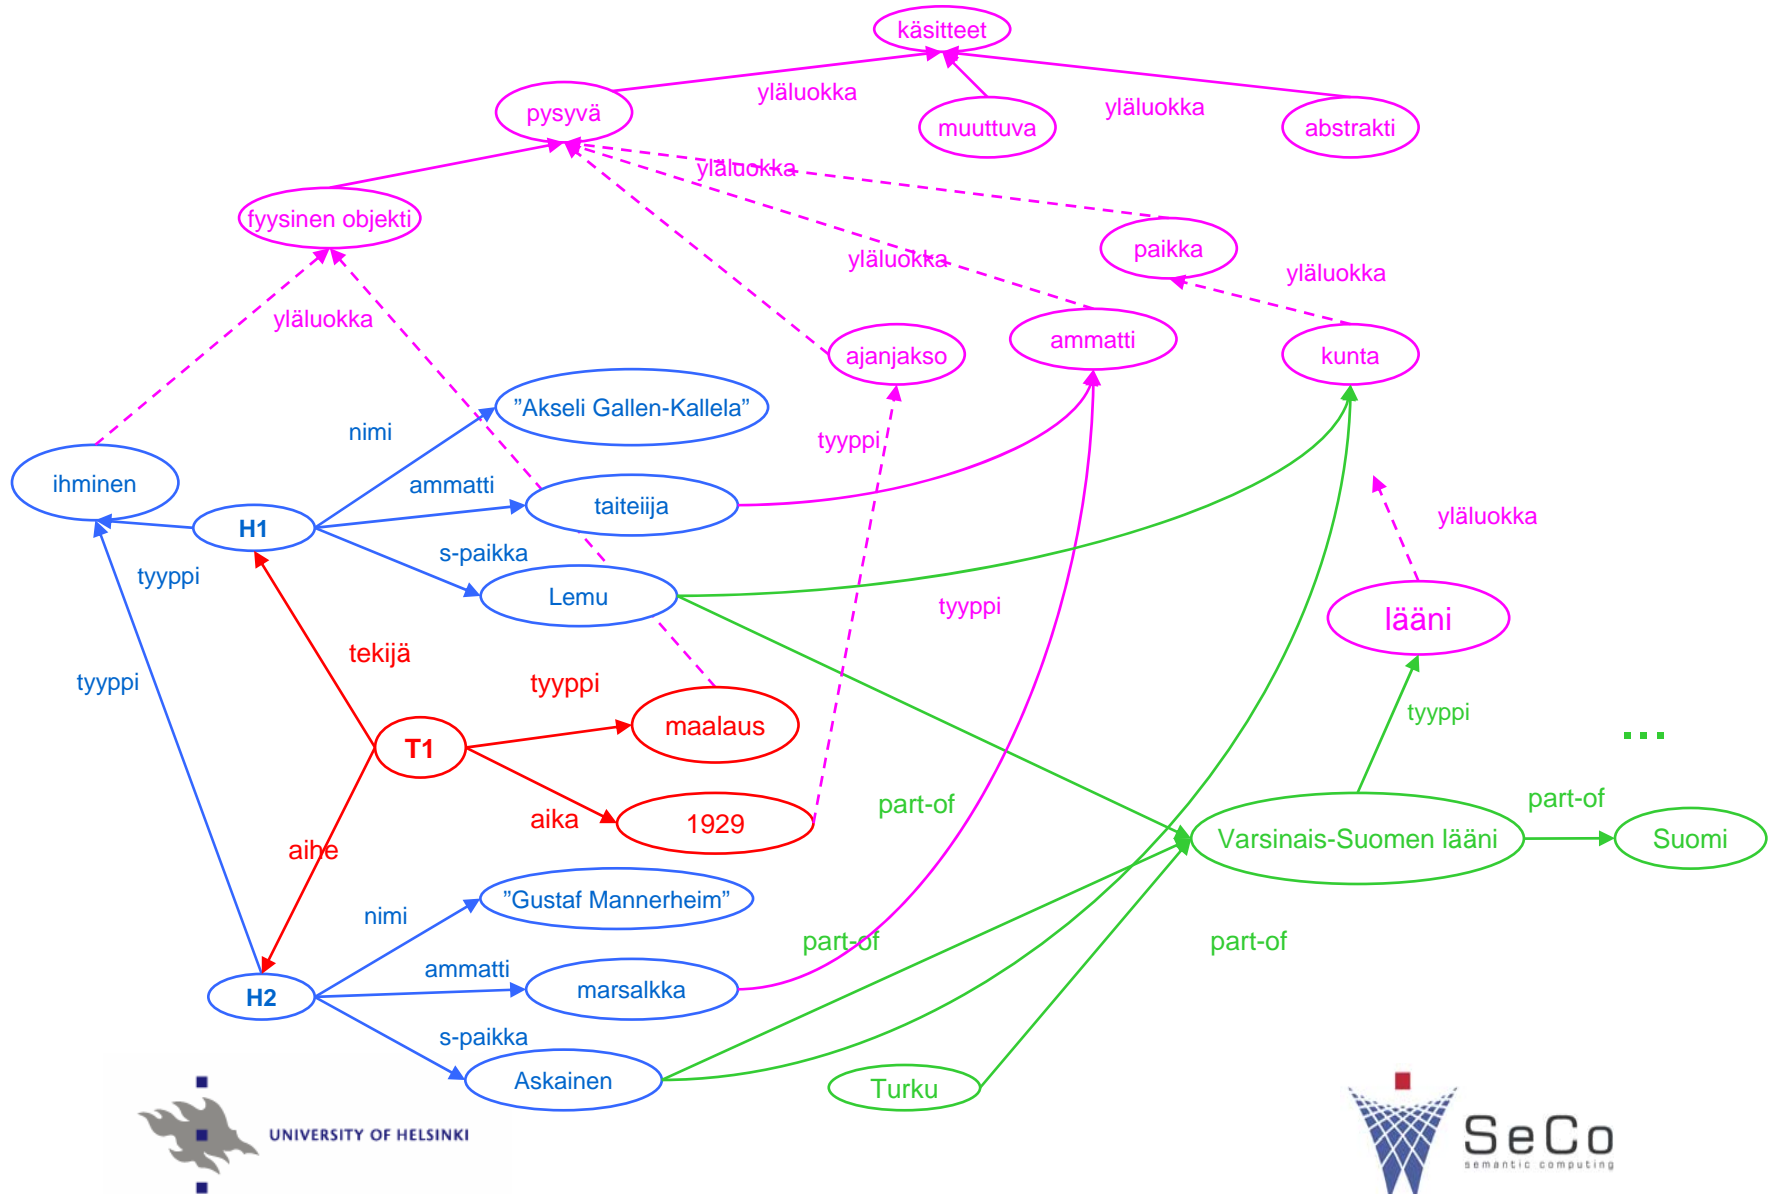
käsitteet

yläluokka

pysyvä

muuttuva

yläluokka

abstrakti

yläluokka

fyysinen objekti

paikka

yläluokka

yläluokka

yläluokka

ajanjakso

ammatti

kunta

"Akseli Gallen-Kallela"

nimi

tyyppi

ihminen

ammatti

taiteiija

H1

s-paikka

yläluokka

tyyppi

Lemu

tyyppi

lääni

tekijä

tyyppi

tyyppi

tyyppi

maalaus

T1

...

part-of

aika

1929

part-of

Varsinais-Suomen lääni

Suomi

aihe

"Gustaf Mannerheim"

nimi

part-of

part-of

ammatti

marsalkka

H2

s-paikka

Askainen

Turku

UNIVERSITY OF HELSINKI

SeCo
semantic computing